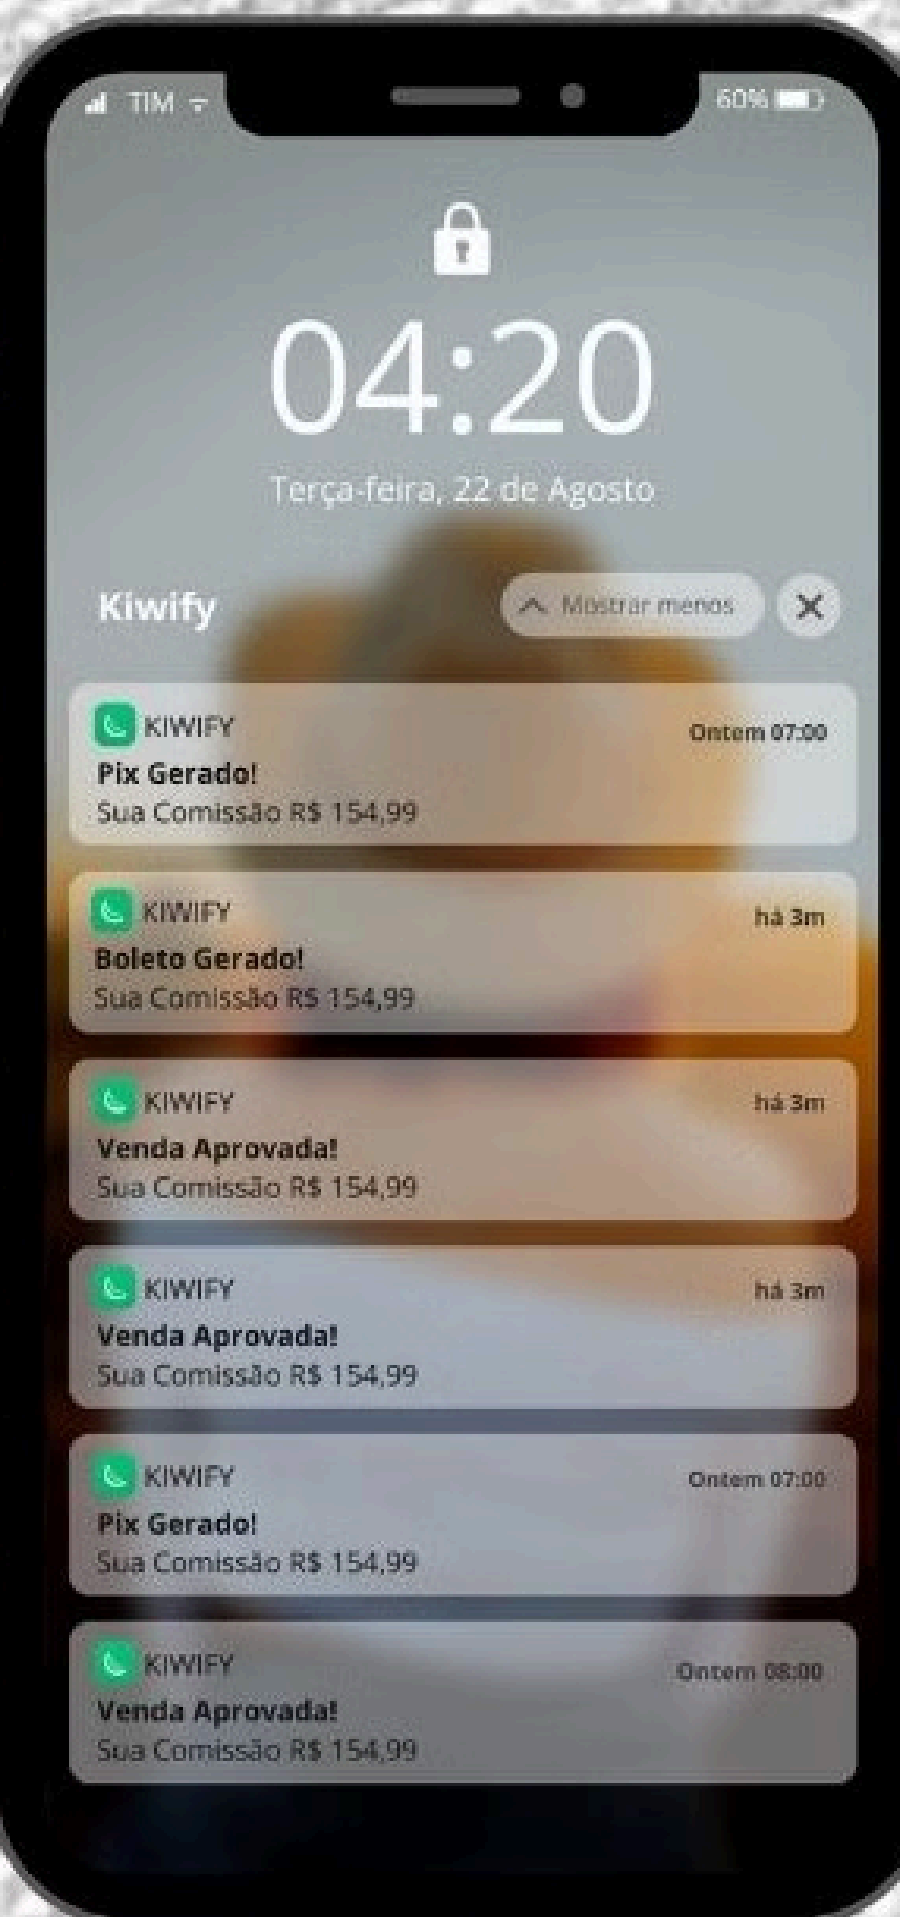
TIM
60%

04:20
Terça-feira, 22 de Agosto

Kiwify
Mostrar menos

KIWIFY
Ontem 07:00
Pix Gerado!
Sua Comissão R$ 154,99

KIWIFY
há 3m
Boleto Gerado!
Sua Comissão R$ 154,99

KIWIFY
há 3m
Venda Aprovada!
Sua Comissão R$ 154,99

KIWIFY
há 3m
Venda Aprovada!
Sua Comissão R$ 154,99

KIWIFY
Ontem 07:00
Pix Gerado!
Sua Comissão R$ 154,99

KIWIFY
Ontem 08:00
Venda Aprovada!
Sua Comissão R$ 154,99